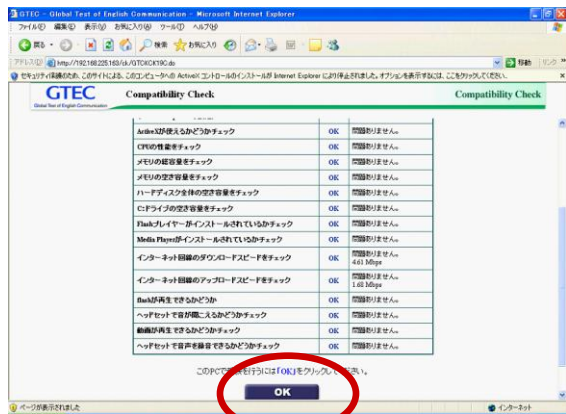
GTEC - Global Test of English Communication - Microsoft Internet Explorer

ファイル(F) 編集(E) 表示(V) お気に入り(A) ツール(T) ヘルプ(H)

戻る 検索 お気に入り

アドレス(D) http://192.168.225.163/ck/GTECKCK19C.do

移動 リンク

セキュリティ保護のため、このサイトによる、このコンピュータへの ActiveX コントロールのインストールが Internet Explorer により停止されました。オプションを表示するには、ここをクリックしてください。

GTEC
Global Test of English Communication

Compatibility Check

Compatibility Check

| | | |
|---|---|---|
| ActiveXが使えるかどうかチェック | OK | 問題ありません。 |
| CPUの性能をチェック | OK | 問題ありません。 |
| メモリの総容量をチェック | OK | 問題ありません。 |
| メモリの空き容量をチェック | OK | 問題ありません。 |
| ハードディスク全体の空き容量をチェック | OK | 問題ありません。 |
| C:ドライブの空き容量をチェック | OK | 問題ありません。 |
| Flashプレイヤーがインストールされているかチェック | OK | 問題ありません。 |
| Media Playerがインストールされているかチェック | OK | 問題ありません。 |
| インターネット回線のダウンロードスピードをチェック | OK | 問題ありません。 4.61 Mbps |
| インターネット回線のアップロードスピードをチェック | OK | 問題ありません。 1.68 Mbps |
| flashが再生できるかどうか | OK | 問題ありません。 |
| ヘッドセットで音が聞こえるかどうかチェック | OK | 問題ありません。 |
| 動画が再生できるかどうかチェック | OK | 問題ありません。 |
| ヘッドセットで音声を録音できるかどうかチェック | OK | 問題ありません。 |

このPCで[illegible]を行うには「OK」をクリックして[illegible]さい。

OK

ページが表示されました

インターネット